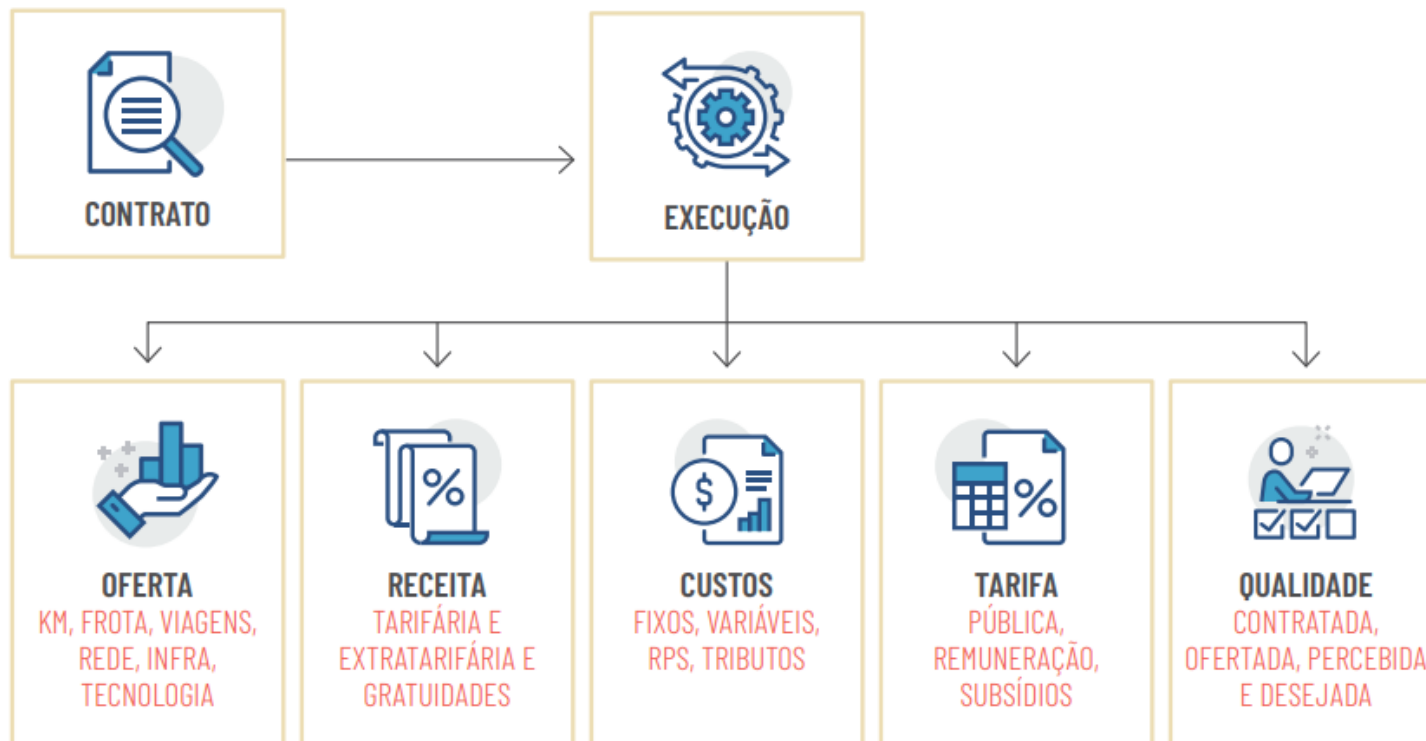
CONTRATO

EXECUÇÃO

OFERTA
KM, FROTA, VIAGENS, REDE, INFRA, TECNOLOGIA

RECEITA
TARIFÁRIA E EXTRATARIFÁRIA E GRATUIDADES

CUSTOS
FIXOS, VARIÁVEIS, RPS, TRIBUTOS

TARIFA
PÚBLICA, REMUNERAÇÃO, SUBSÍDIOS

QUALIDADE
CONTRATADA, OFERTADA, PERCEBIDA E DESEJADA